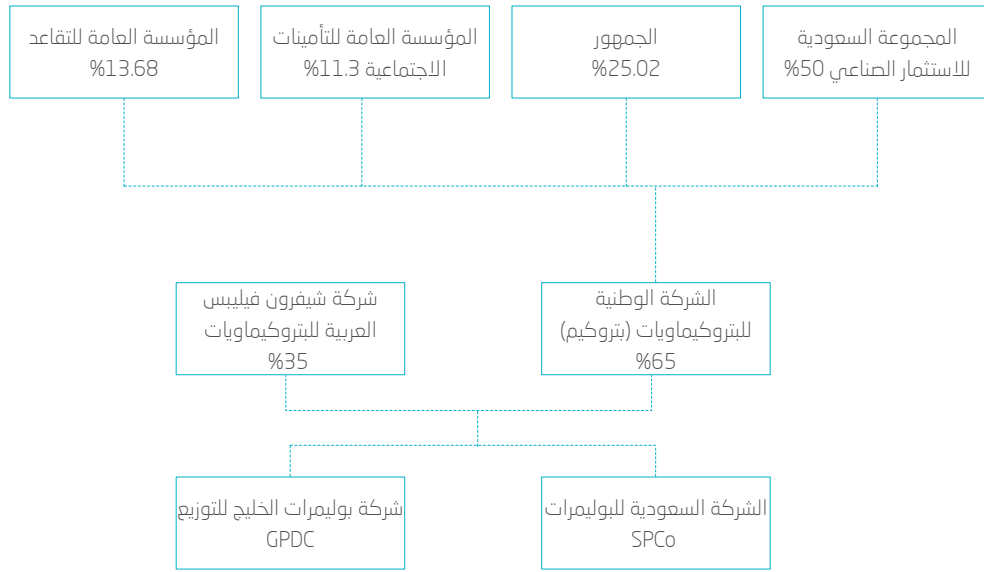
المجموعة السعودية للاستثمار الصناعي 50%

الجمهور 25.02%

المؤسسة العامة للتأمينات الاجتماعية 11.3%

المؤسسة العامة للتقاعد 13.68%

الشركة الوطنية للبتروكيماويات (بتروكيم) 65%

شركة شيفرون فيليبس العربية للبتروكيماويات 35%

الشركة السعودية للبوليمرات SPCo

شركة بوليمرات الخليج للتوزيع GPDC